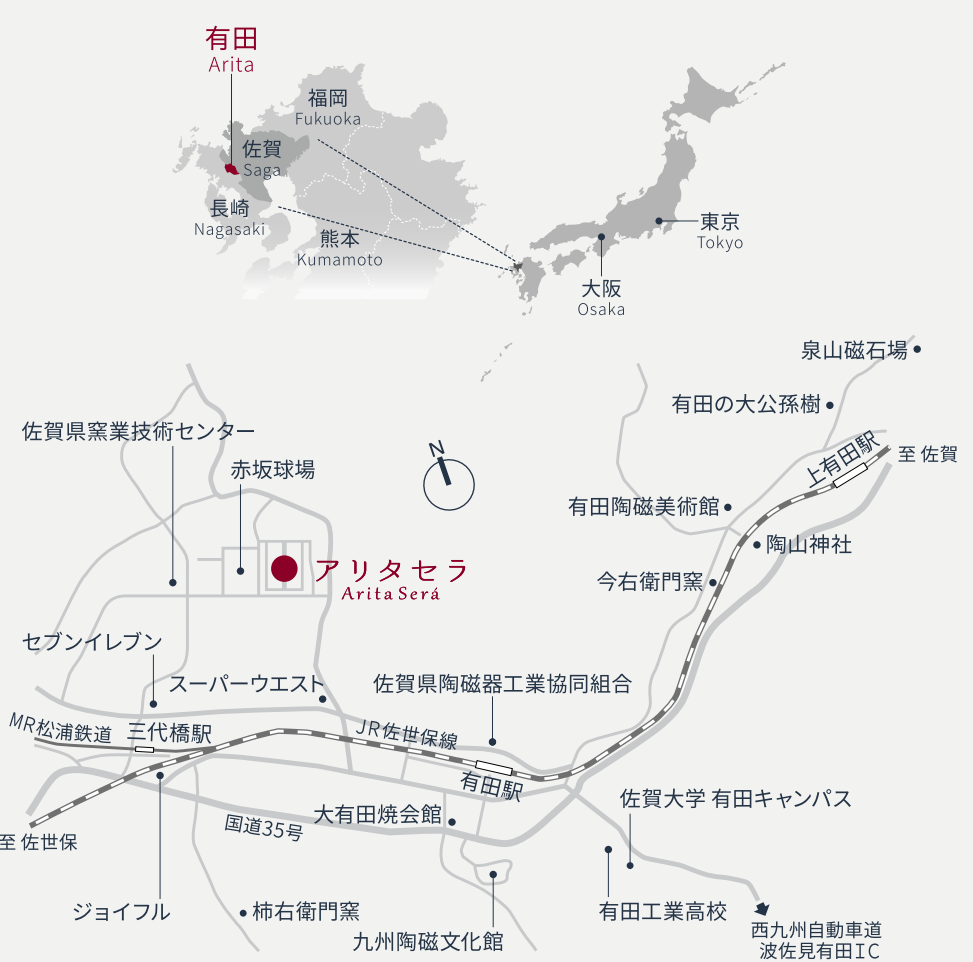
有田
Arita

福岡
Fukuoka

佐賀
Saga

長崎
Nagasaki

熊本
Kumamoto

東京
Tokyo

大阪
Osaka

泉山磁石場

有田の大公孫樹

佐賀県窯業技術センター

赤坂球場

N

上有田駅

至 佐賀

有田陶磁美術館

陶山神社

アリタセラ
AritaSerá

今右衛門窯

セブンイレブン

スーパーウエスト

佐賀県陶磁器工業協同組合

MR松浦鉄道

三代橋駅

JR佐世保線

有田駅

佐賀大学 有田キャンパス

大有田焼会館

国道35号

至 佐世保

ジョイフル

柿右衛門窯

九州陶磁文化館

有田工業高校

西九州自動車道
波佐見有田IC